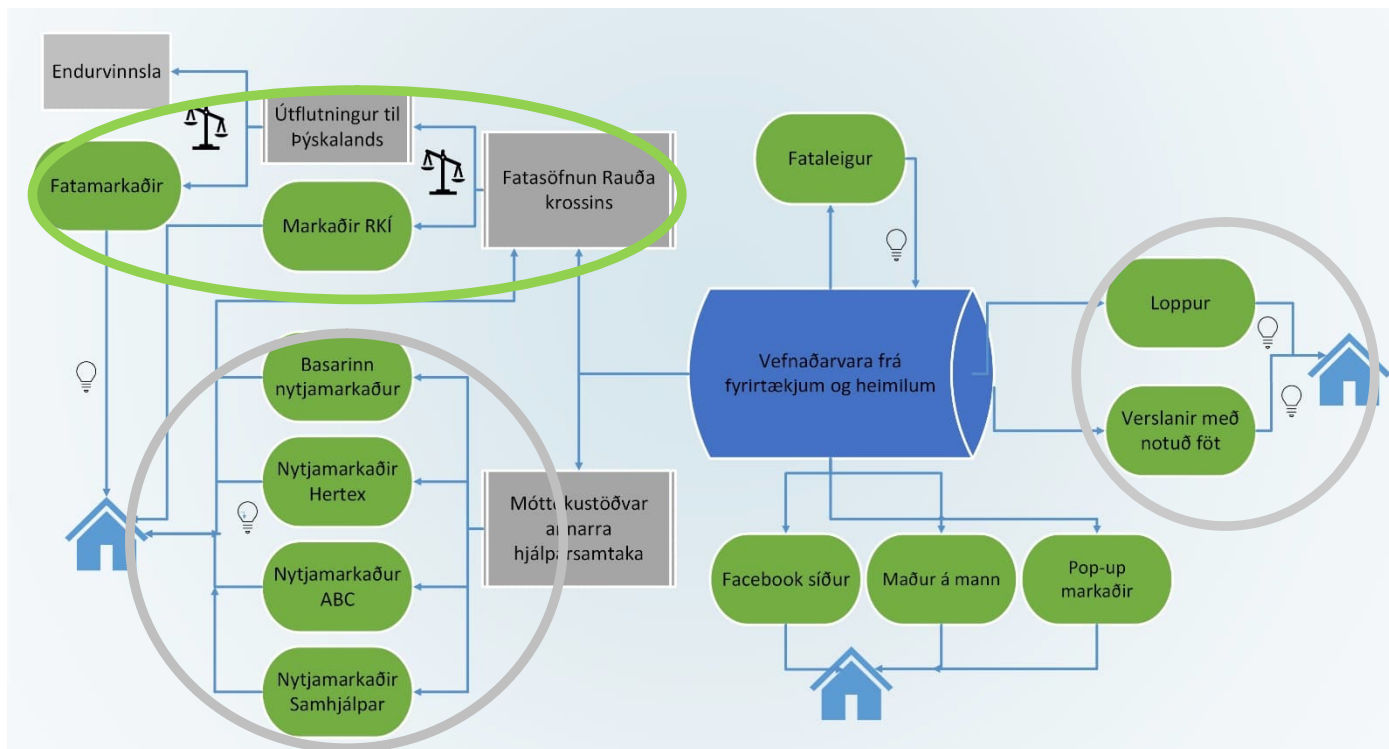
Endurvinnsla

Útflutningur til Þýskalands

Fatamarkaðir

Markaðir RKÍ

Fatasöfnun Rauða krossins

Fataleigur

Vefnaðarvara frá fyrirtækjum og heimilum

Loppur

Verslanir með notuð föt

Basarinn nytjamarkaður

Nytjamarkaðir Hertex

Nytjamarkaður ABC

Nytjamarkaðir Samhjálpar

Mótt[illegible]kustöðvar a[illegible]narra hjálparsamtaka

Facebook síður

Maður á mann

Pop-up markaðir